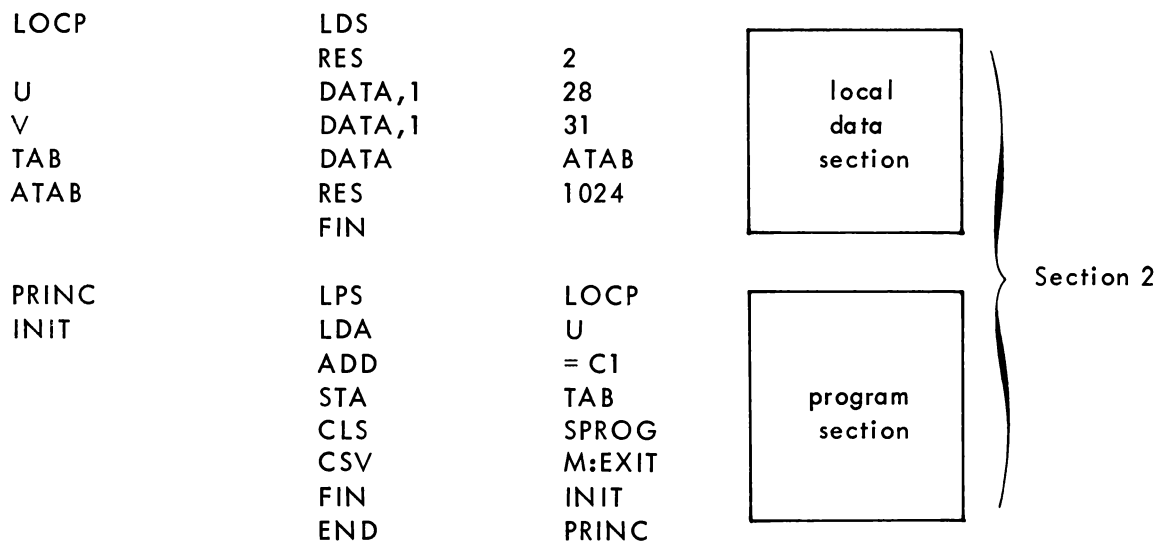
| | | |
|---|---|---|
| LOCP | LDS | |
| | RES | 2 |
| U | DATA,1 | 28 |
| V | DATA,1 | 31 |
| TAB | DATA | ATAB |
| ATAB | RES | 1024 |
| | FIN | |
| PRINC | LPS | LOCP |
| INIT | LDA | U |
| | ADD | = C1 |
| | STA | TAB |
| | CLS | SPROG |
| | CSV | M:EXIT |
| | FIN | INIT |
| | END | PRINC |

local data section

program section

Section 2